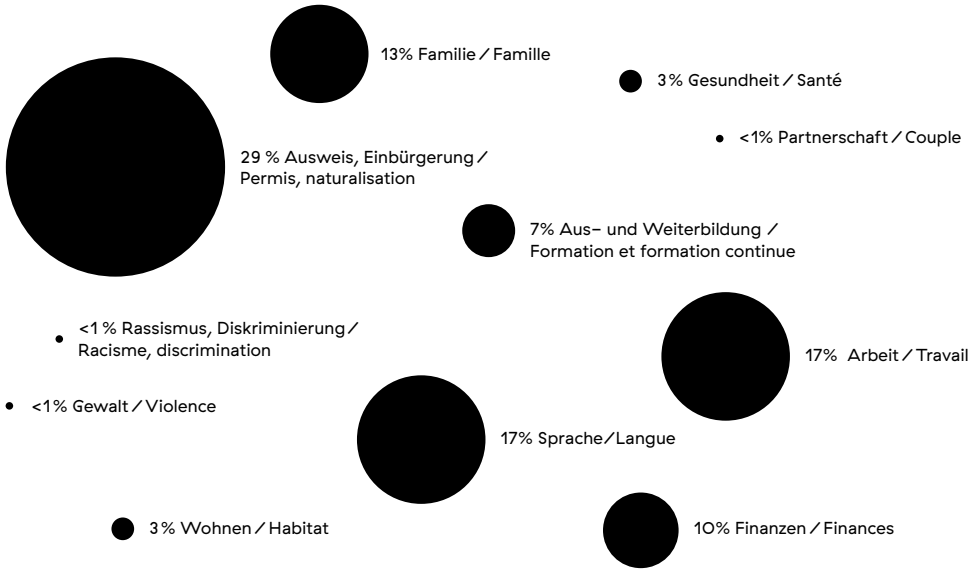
13% Familie / Famille

3% Gesundheit / Santé

<1% Partnerschaft / Couple

29 % Ausweis, Einbürgerung / Permis, naturalisation

7% Aus- und Weiterbildung / Formation et formation continue

<1 % Rassismus, Diskriminierung / Racisme, discrimination

17% Arbeit / Travail

<1% Gewalt / Violence

17% Sprache / Langue

3% Wohnen / Habitat

10% Finanzen / Finances